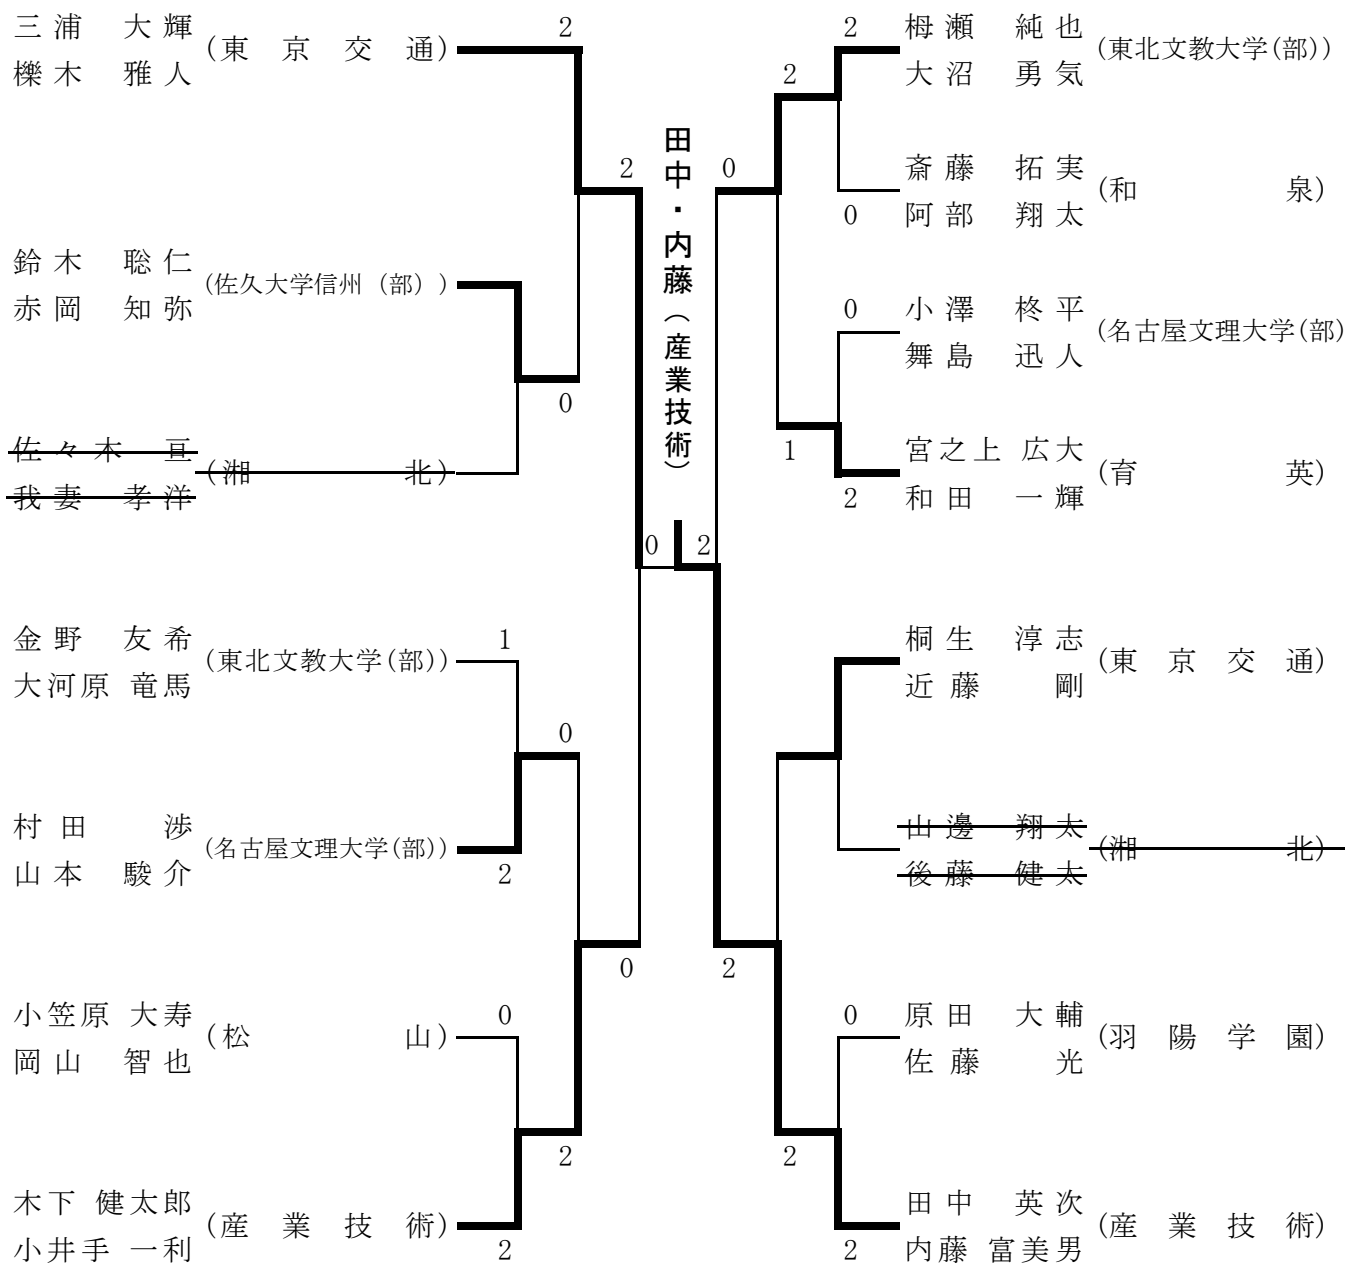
三浦　大輝
櫟木　雅人
(東　京　交　通)
2

鈴木　聡仁
赤岡　知弥
(佐久大学信州(部))

佐々木　亘
我妻　孝洋
(湘　　北)

0
2

金野　友希
大河原　竜馬
(東北文教大学(部))
1

村田　　渉
山本　駿介
(名古屋文理大学(部))
2

0

小笠原　大寿
岡山　智也
(松　　山)
0

木下　健太郎
小井手　一利
(産　業　技　術)
2

2
0

0

田中・内藤(産業技術)

2

0

2
梅瀬　純也
大沼　勇気
(東北文教大学(部))

2

斎藤　拓実
阿部　翔太
(和　　泉)
0

0
小澤　柊平
舞島　迅人
(名古屋文理大学(部)

1

宮之上　広大
和田　一輝
(育　　英)
2

桐生　淳志
近藤　　剛
(東　京　交　通)

山邊　翔太
後藤　健太
(湘　　北)

2

0
原田　大輔
佐藤　　光
(羽　陽　学　園)

2

田中　英次
内藤　富美男
(産　業　技　術)
2